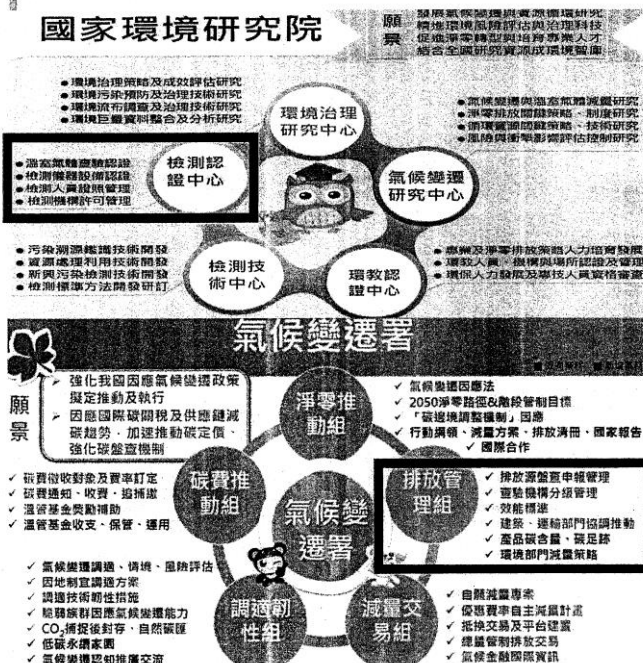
國家環境研究院

願景

發展氣候變遷與資源循環研究
精進環境風險評估與治理科技
促進淨零轉型與培育專業人才
結合全國研究資源成環境智庫

● 環境治理策略及成效評估研究
● 環境污染預防及治理技術研究
● 環境流布調查及治理技術研究
● 環境巨量資料整合及分析研究

環境治理研究中心

● 溫室氣體查驗認證
● 檢測機構設備認證
● 檢測人員證照管理
● 檢測機構許可管理

檢測認證中心

氣候變遷研究中心

● 氣候變遷與溫室氣體減量研究
● 淨零排放關鍵路徑、制度研究
● 循環資源策略、技術研究
● 風險與衝擊影響評估控制研究

● 污染溯源鑑識技術開發
● 資源處理利用技術開發
● 新興污染檢測技術開發
● 檢測標準方法開發研訂

檢測技術中心

環教認證中心

● 專業及淨零排放策略人力培育發展
● 環教人員、機構與場所認證及管理
● 環保人力發展及專技人員資格審查

氣候變遷署

願景

➢ 強化我國因應氣候變遷政策擬定推動及執行
➢ 因應國際碳關稅及供應鏈減碳趨勢，加速推動碳定價、強化碳盤查機制

淨零推動組

✓ 氣候變遷因應法
✓ 2050淨零路徑&階段管制目標
✓ 「碳邊境調整機制」因應
✓ 行動綱領、減量方案、排放清冊、國家報告
✓ 國際合作

碳費推動組

✓ 碳費徵收對象及費率訂定
✓ 碳費通知、收費、追補繳
✓ 溫管基金獎勵補助
✓ 溫管基金收支、保管、運用

氣候變遷署

排放管理組

✓ 排放源盤查申報管理
✓ 查驗機構分級管理
✓ 效能標準
✓ 建築、運輸部門協調推動
✓ 產品碳含量、碳足跡
✓ 環境部門減量策略

✓ 氣候變遷調適、情境、風險評估
✓ 因地制宜調適方案
✓ 調適技術韌性措施
✓ 聯繫族群因應氣候變遷能力
✓ $CO_2$捕捉後封存、自然碳匯
✓ 低碳永續家園
✓ 氣候變遷認知推廣交流

調適韌性組

減量交易組

✓ 自願減量專案
✓ 優惠費率自主減量計畫
✓ 抵換交易及平台建置
✓ 總量管制排放交易
✓ 氣候金融國際資訊